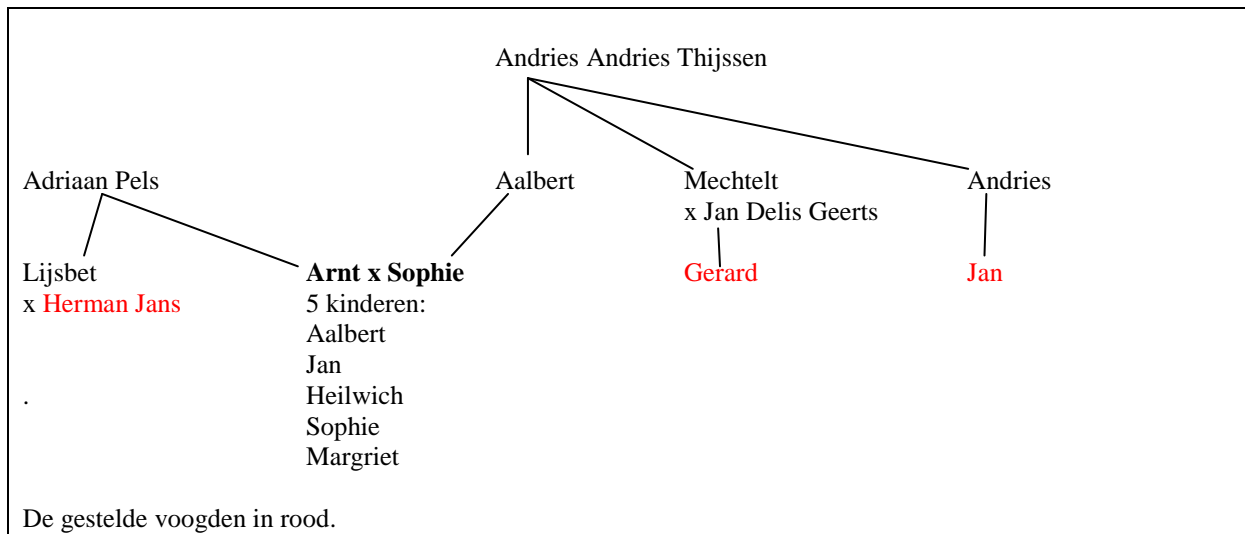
Andries Andries Thijssen

Adriaan Pels

Aalbert

Mechtelt
x Jan Delis Geerts

Andries

Lijsbet
x Herman Jans
.

**Arnt x Sophie**
5 kinderen:
Aalbert
Jan
Heilwich
Sophie
Margriet

Gerard

Jan

De gestelde voogden in rood.